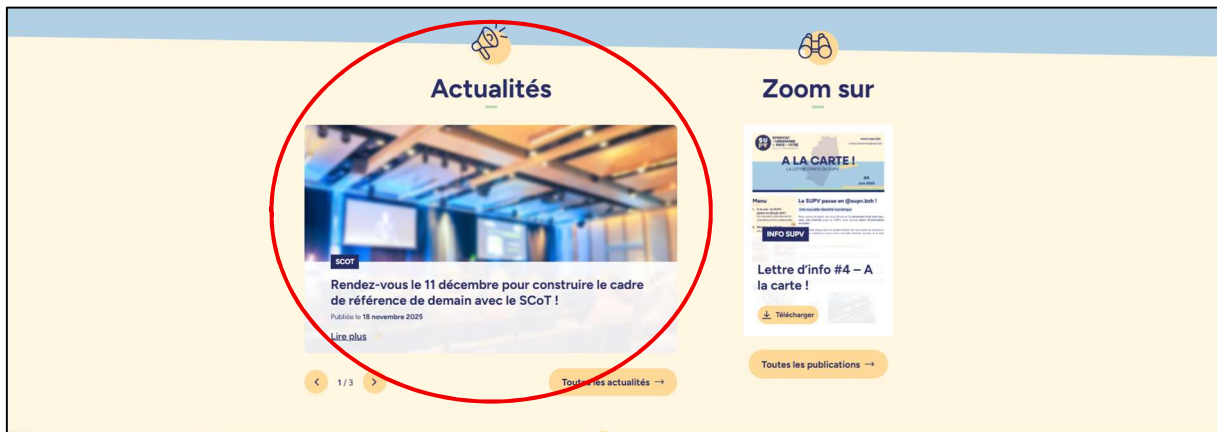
Actualités

SCOT

Rendez-vous le 11 décembre pour construire le cadre de référence de demain avec le SCoT !

Publiée le 18 novembre 2025

Lire plus

1 / 3

Toutes les actualités →

Zoom sur

A LA CARTE !

LA LETTRE D'INFO DU SUPV

#4

Menu

Le SUPV passe en @supv.bzh !

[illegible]

INFO SUPV

Lettre d'info #4 – A la carte !

Télécharger

Toutes les publications →